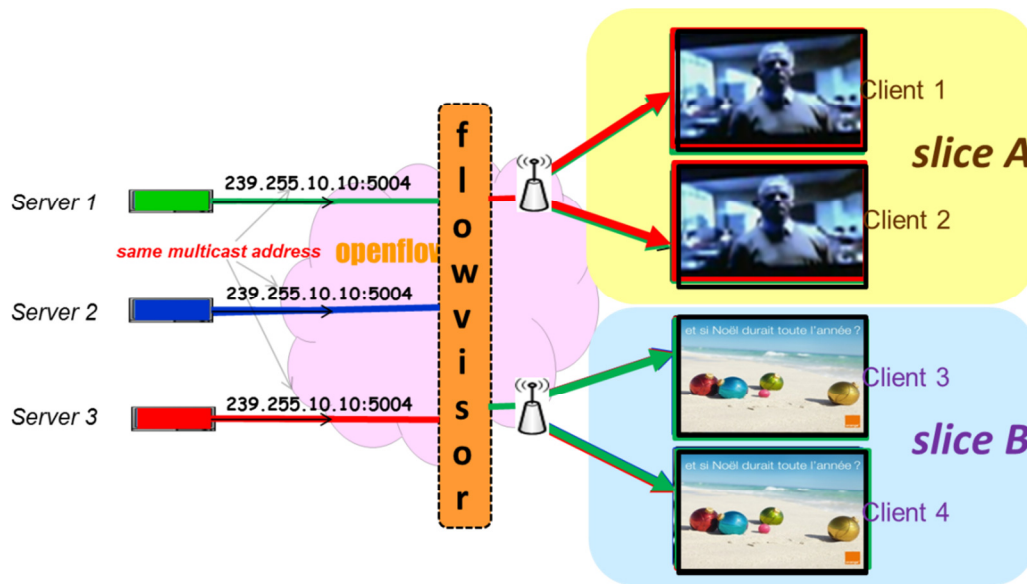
Server 1
239.255.10.10:5004
same multicast address
openflo
Server 2
239.255.10.10:5004
Server 3
239.255.10.10:5004

flowvisor

Client 1
Client 2
slice A

et si Noël durait toute l'année ?
Client 3
et si Noël durait toute l'année ?
Client 4
slice B